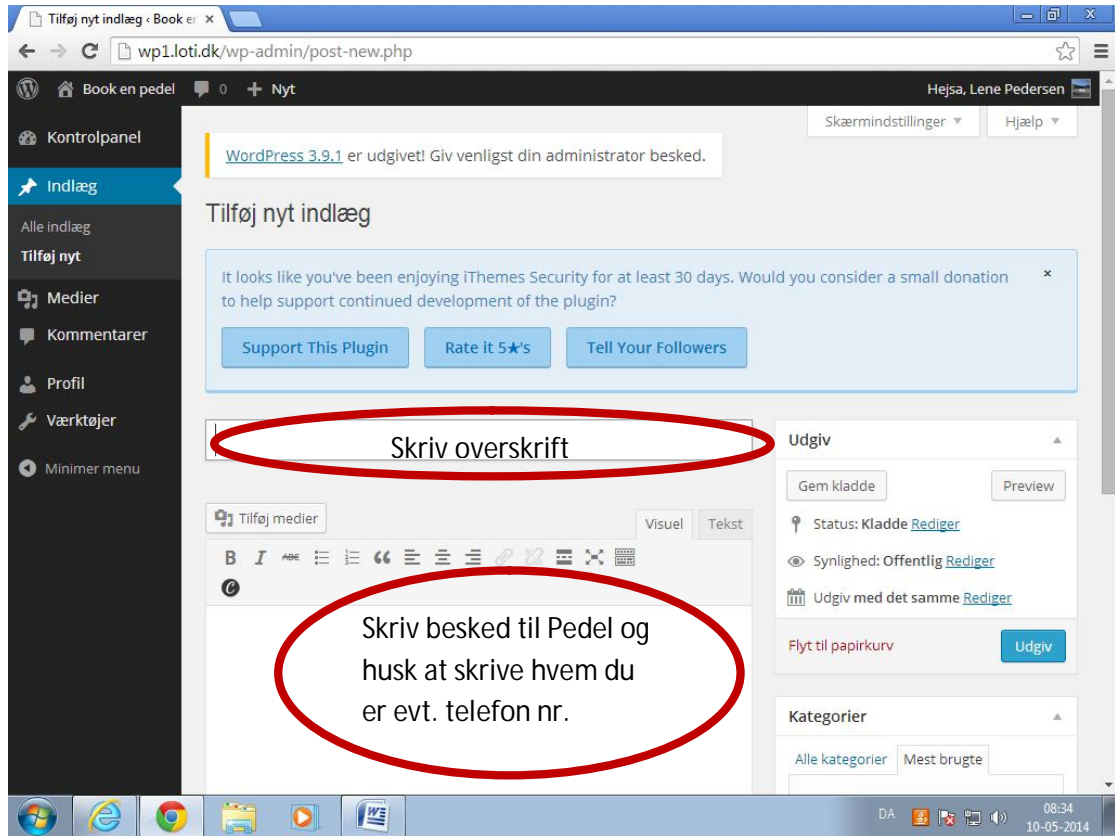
Tilføj nyt indlæg ‹ Book e ×

wp1.loti.dk/wp-admin/post-new.php

Book en pedel 0 + Nyt

Hejsa, Lene Pedersen

Kontrolpanel

Indlæg

Alle indlæg

Tilføj nyt

Medier

Kommentarer

Profil

Værktøjer

Minimer menu

Skærmindstillinger ▼ Hjælp ▼

WordPress 3.9.1 er udgivet! Giv venligst din administrator besked.

Tilføj nyt indlæg

It looks like you've been enjoying iThemes Security for at least 30 days. Would you consider a small donation to help support continued development of the plugin?

×

Support This Plugin

Rate it 5★'s

Tell Your Followers

Skriv overskrift

Tilføj medier

Visuel Tekst

Skriv besked til Pedel og husk at skrive hvem du er evt. telefon nr.

Udgiv

Gem kladde

Preview

Status: Kladde Rediger

Synlighed: Offentlig Rediger

Udgiv med det samme Rediger

Flyt til papirkurv

Udgiv

Kategorier

Alle kategorier Mest brugte

DA 08:34 10-05-2014